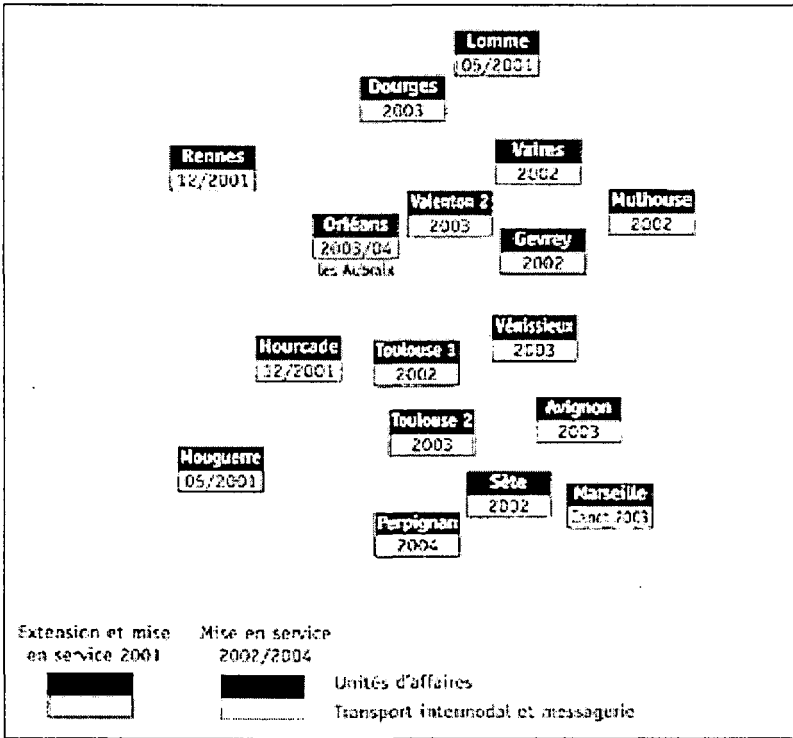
Lomme
05/2001

Dourges
2003

Rennes
12/2001

Vaires
2002

Valenton 2
2003

Orléans
2003/04
les Aubrais

Mulhouse
2002

Gevrey
2002

Vénissieux
2003

Hourcade
12/2001

Toulouse 3
2002

Toulouse 2
2003

Avignon
2003

Mouguerre
05/2001

Sète
2002

Marseille
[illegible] 2003

Perpignan
2004

Extension et mise en service 2001

Mise en service 2002/2004

Unités d'affaires

Transport intermodal et messagerie